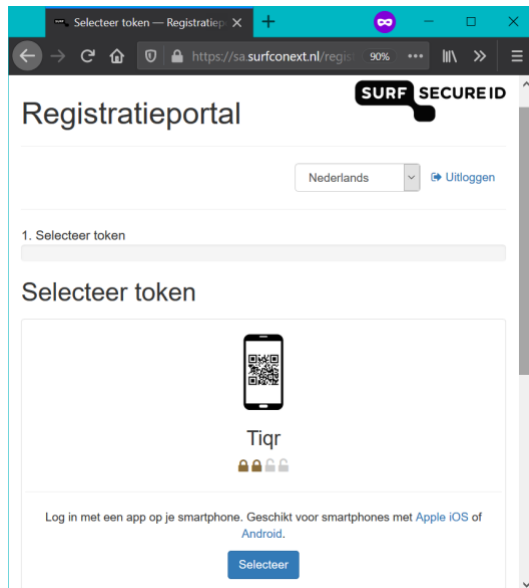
Selecteer token — Registratiep ×

https://sa.surfconext.nl/regis 90% ••• |||\ »

Registratieportal

SURF SECURE ID

Nederlands

Uitloggen

1. Selecteer token

Selecteer token

Tiqr

Log in met een app op je smartphone. Geschikt voor smartphones met Apple iOS of Android.

Selecteer